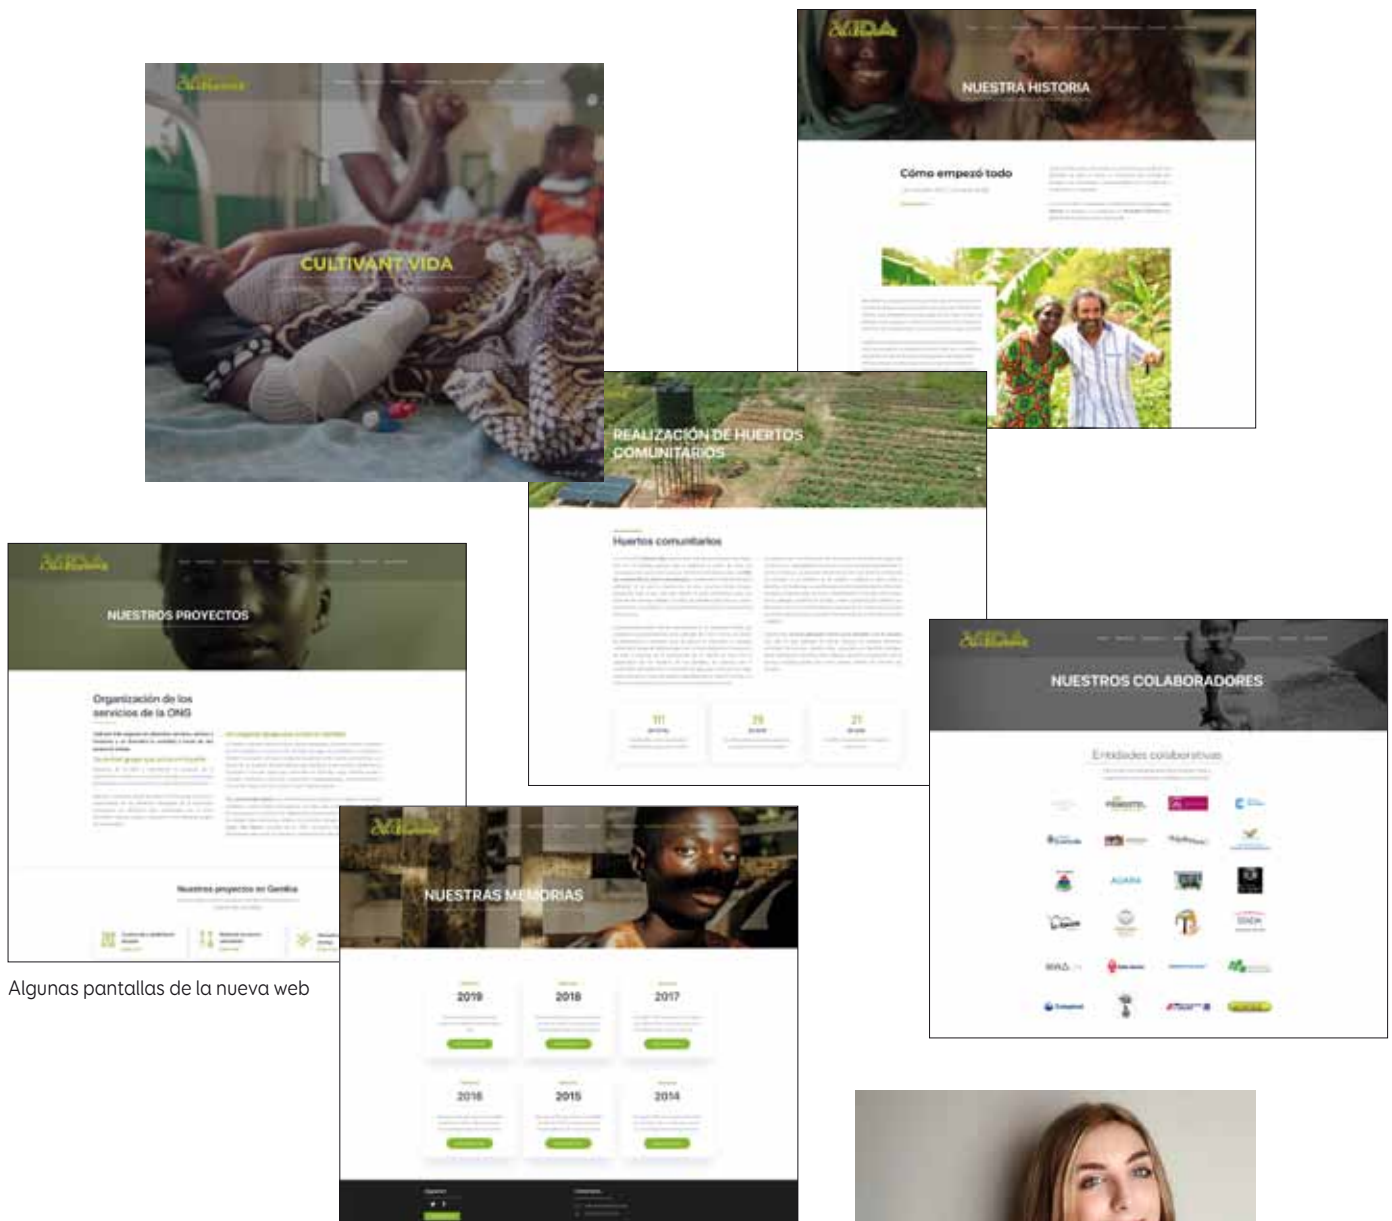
CULTIVANT VIDA

VIDA

NUESTRA HISTORIA

Cómo empezó todo

REALIZACIÓN DE HUERTOS COMUNITARIOS

Huertos comunitarios

11

75

21

NUESTROS PROYECTOS

Organización de los servicios de la ONG

Nuestros proyectos en Gambia

NUESTROS COLABORADORES

Entidades colaborativas

AGAPA

NUESTRAS MEMORIAS

2019

2018

2017

2016

2015

2014

Algunas pantallas de la nueva web